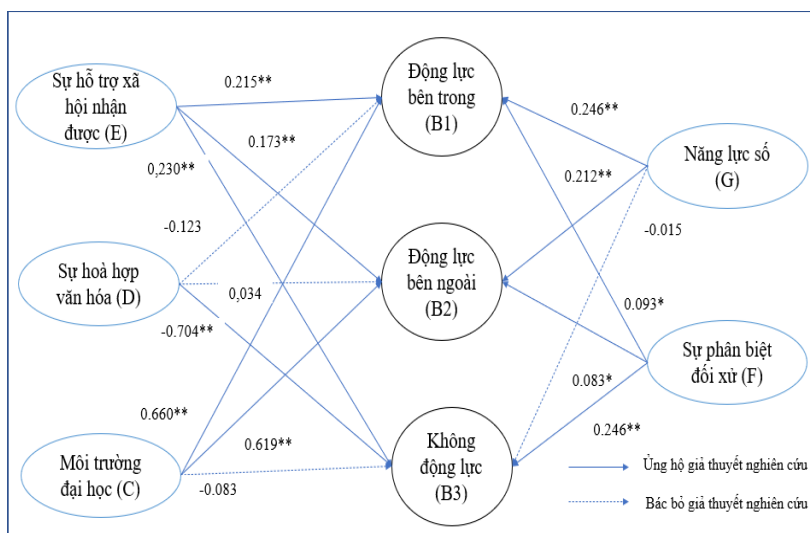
Sự hỗ trợ xã hội nhận được (E)

Sự hoà hợp văn hóa (D)

Môi trường đại học (C)

Động lực bên trong (B1)

Động lực bên ngoài (B2)

Không động lực (B3)

Năng lực số (G)

Sự phân biệt đối xử (F)

0.215**

0.173**

0,230**

-0.123

0,034

-0.704**

0.660**

0.619**

-0.083

0.246**

0.212**

-0.015

0.093*

0.083*

0.246**

Ủng hộ giả thuyết nghiên cứu

Bác bỏ giả thuyết nghiên cứu